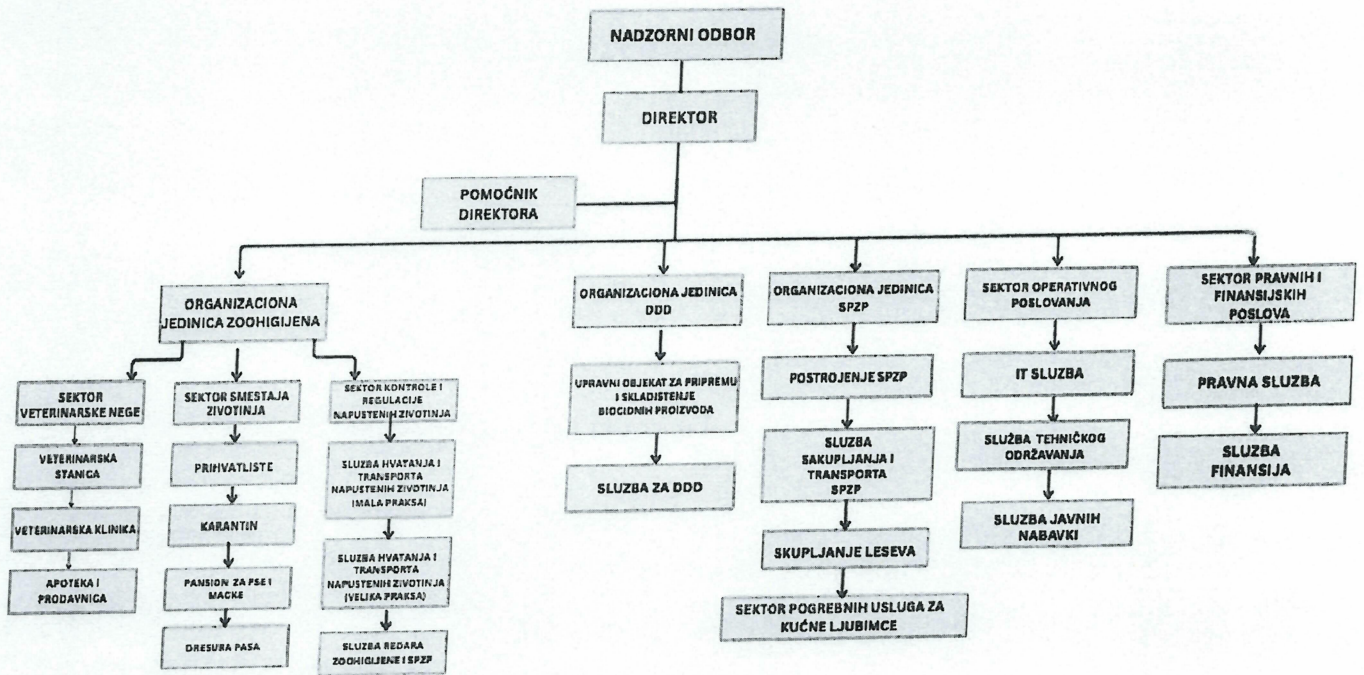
NADZORNI ODBOR

DIREKTOR

POMOĆNIK DIREKTORA

ORGANIZACIONA JEDINICA ZOOHIGIJENA

SEKTOR VETERINARSKE NEGE

VETERINARSKA STANICA

VETERINARSKA KLINIKA

APOTEKA I PRODAVNICA

SEKTOR SMESTAJA ZIVOTINJA

PRIHVATLISTE

KARANTIN

PANSION ZA PSE I MACKE

DRESURA PASA

SEKTOR KONTROLE I REGULACIJE NAPUSTENIH ZIVOTINJA

SLUZBA HVATANJA I TRANSPORTA NAPUSTENIH ZIVOTINJA (MALA PRAKSA)

SLUZBA HVATANJA I TRANSPORTA NAPUSTENIH ZIVOTINJA (VELIKA PRAKSA)

SLUZBA REDARA ZOOHIGIJENE I SPZP

ORGANIZACIONA JEDINICA DDD

UPRAVNI OBJEKAT ZA PRIPREMU I SKLADISTENJE BIOCIDNIH PROIZVODA

SLUZBA ZA DDD

ORGANIZACIONA JEDINICA SPZP

POSTROJENJE SPZP

SLUZBA SAKUPLJANJA I TRANSPORTA SPZP

SKUPLJANJE LESEVA

SEKTOR POGREBNIH USLUGA ZA KUĆNE LJUBIMCE

SEKTOR OPERATIVNOG POSLOVANJA

IT SLUZBA

SLUŽBA TEHNIČKOG ODRŽAVANJA

SLUZBA JAVNIH NABAVKI

SEKTOR PRAVNIH I FINANSIJSKIH POSLOVA

PRAVNA SLUZBA

SLUZBA FINANSIJA